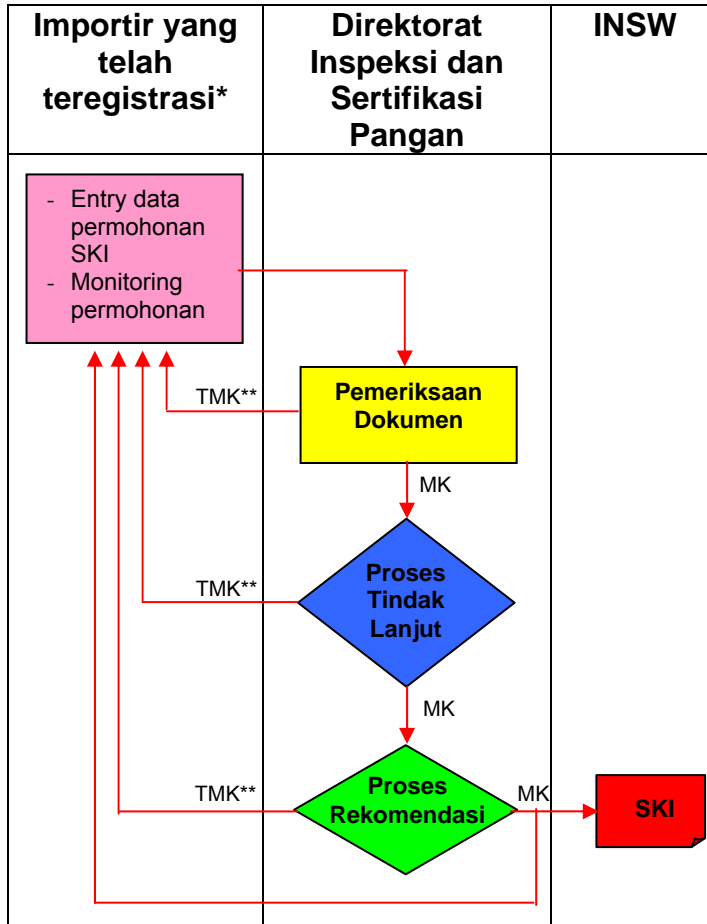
| Importir yang telah teregistrasi* | Direktorat Inspeksi dan Sertifikasi Pangan | INSW |
|---|---|---|

- Entry data permohonan SKI
- Monitoring permohonan

Pemeriksaan Dokumen

TMK**

MK

Proses Tindak Lanjut

TMK**

MK

Proses Rekomendasi

TMK**

MK

SKI